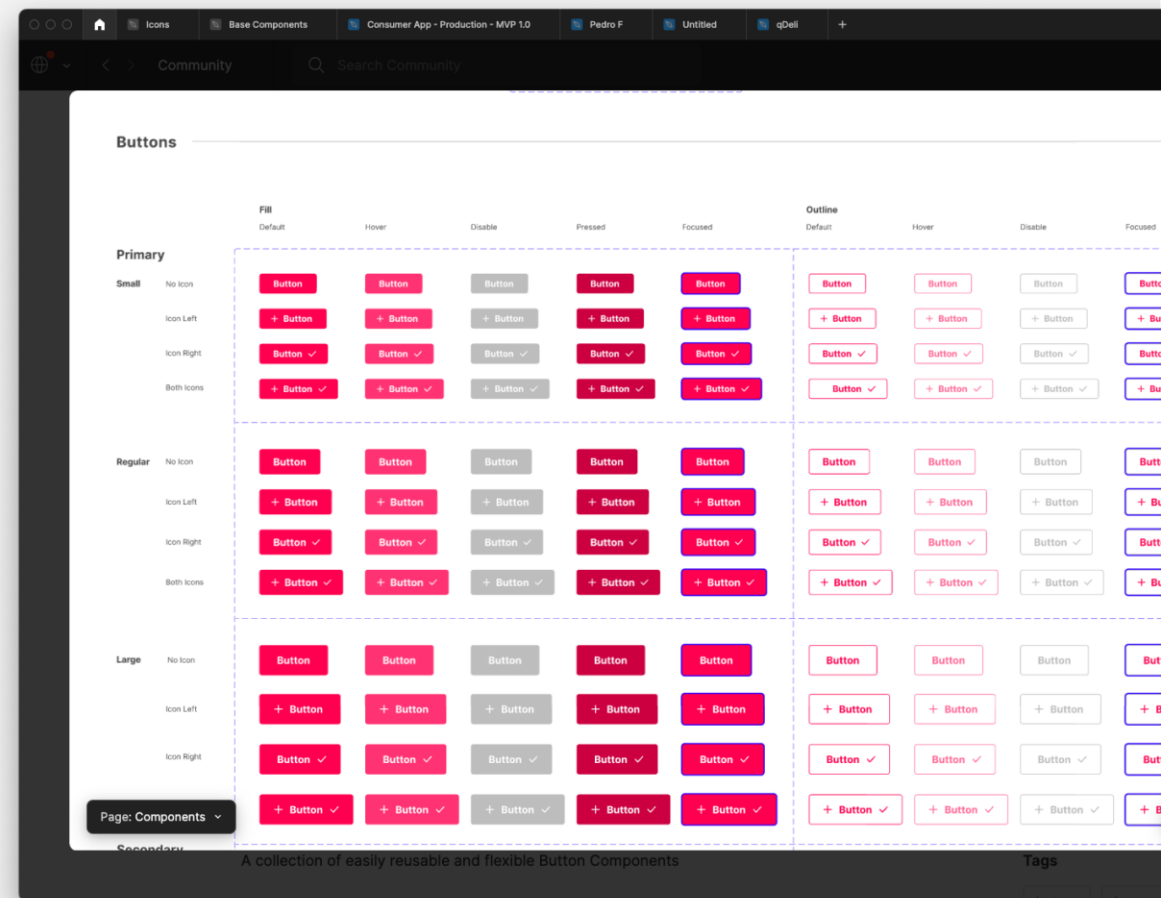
Icons | Base Components | Consumer App - Production - MVP 1.0 | Pedro F | Untitled | qDeli | +

Community | Search Community

Buttons

Fill
Default | Hover | Disable | Pressed | Focused

Outline
Default | Hover | Disable | Focused

Primary

Small
No Icon: Button | Button | Button | Button | Button | Button | Button | Button | Butto
Icon Left: + Button | + Button | + Button | + Button | + Button | + Button | + Button | + Button | + Bu
Icon Right: Button ✓ | Button ✓ | Button ✓ | Button ✓ | Button ✓ | Button ✓ | Button ✓ | Button ✓ | Butto
Both Icons: + Button ✓ | + Button ✓ | + Button ✓ | + Button ✓ | + Button ✓ | Button ✓ | + Button ✓ | + Button ✓ | + Bu

Regular
No Icon: Button | Button | Button | Button | Button | Button | Button | Button | Butt
Icon Left: + Button | + Button | + Button | + Button | + Button | + Button | + Button | + Button | + Bu
Icon Right: Button ✓ | Button ✓ | Button ✓ | Button ✓ | Button ✓ | Button ✓ | Button ✓ | Button ✓ | Butt
Both Icons: + Button ✓ | + Button ✓ | + Button ✓ | + Button ✓ | + Button ✓ | + Button ✓ | + Button ✓ | + Button ✓ | + Bu

Large
No Icon: Button | Button | Button | Button | Button | Button | Button | Button | Butt
Icon Left: + Button | + Button | + Button | + Button | + Button | + Button | + Button | + Button | + B
Icon Right: Button ✓ | Button ✓ | Button ✓ | Button ✓ | Button ✓ | Button ✓ | Button ✓ | Button ✓ | Butt
+ Button ✓ | + Button ✓ | + Button ✓ | + Button ✓ | + Button ✓ | + Button ✓ | + Button ✓ | + Button ✓ | + B

Page: Components

Secondary

A collection of easily reusable and flexible Button Components

Tags